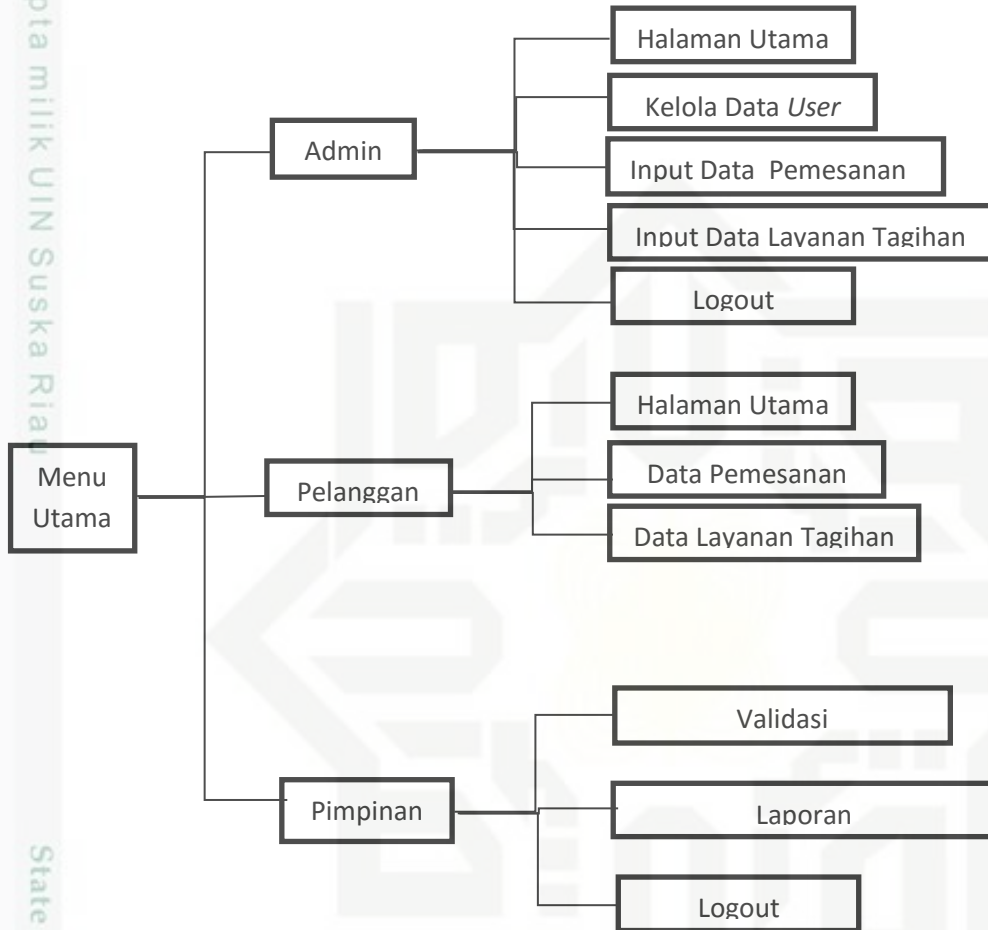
pta milik UIN Suska Riau

Menu Utama

Admin

Halaman Utama

Kelola Data *User*

Input Data Pemesanan

Input Data Layanan Tagihan

Logout

Pelanggan

Halaman Utama

Data Pemesanan

Data Layanan Tagihan

Pimpinan

Validasi

Laporan

Logout

State